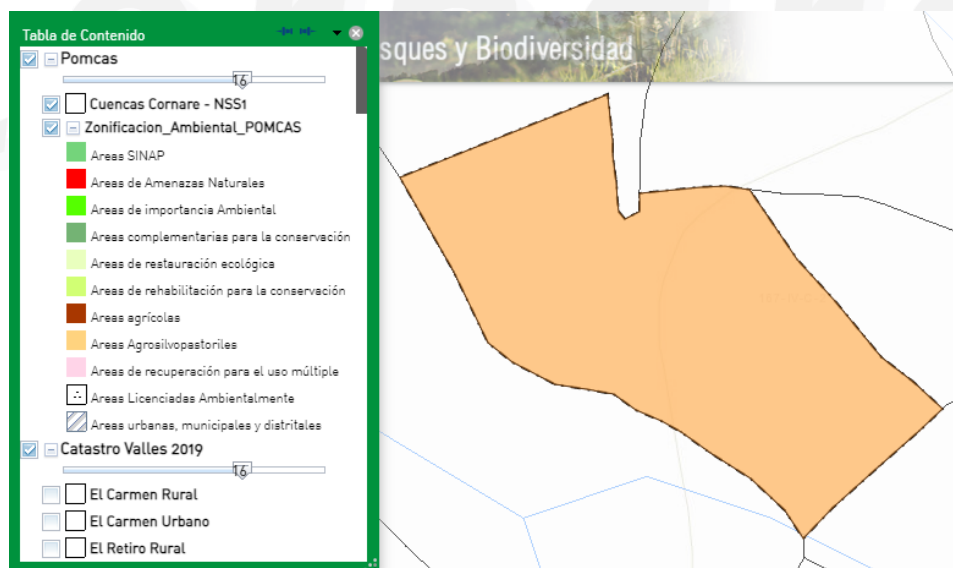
Tabla de Contenido

sques y Biodiversidad

Pomcas

16

Cuencas Cornare - NSS1

Zonificacion_Ambiental_POMCAS

Areas SINAP

Areas de Amenazas Naturales

Areas de importancia Ambiental

Areas complementarias para la conservación

Areas de restauración ecológica

Areas de rehabilitación para la conservación

Areas agrícolas

Areas Agrosilvopastoriles

Areas de recuperación para el uso múltiple

Areas Licenciadas Ambientalmente

Areas urbanas, municipales y distritales

Catastro Valles 2019

16

El Carmen Rural

El Carmen Urbano

El Retiro Rural